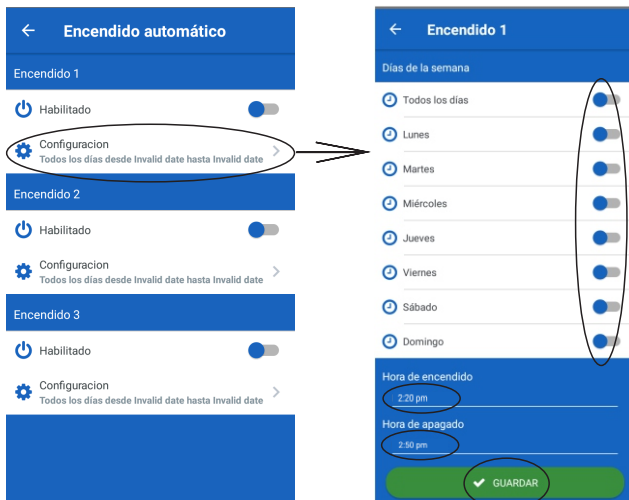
← Encendido automático

Encendido 1

Habilitado

Configuracion
Todos los días desde Invalid date hasta Invalid date

Encendido 2

Habilitado

Configuracion
Todos los días desde Invalid date hasta Invalid date

Encendido 3

Habilitado

Configuracion
Todos los días desde Invalid date hasta Invalid date

← Encendido 1

Días de la semana

Todos los días

Lunes

Martes

Miércoles

Jueves

Viernes

Sábado

Domingo

Hora de encendido
2:20 pm

Hora de apagado
2:50 pm

GUARDAR